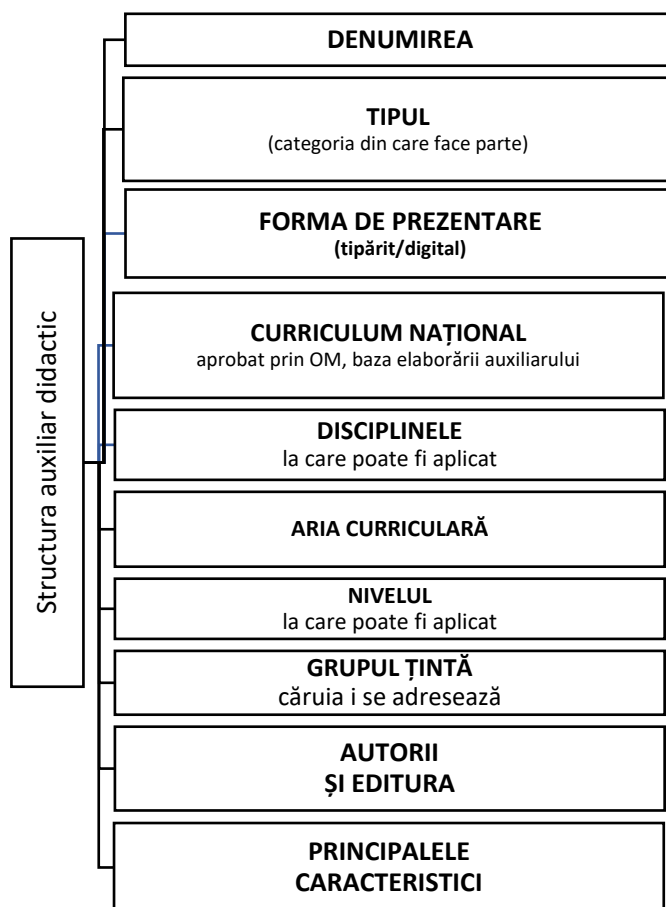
Structura auxiliar didactic

DENUMIREA

TIPUL
(categoria din care face parte)

FORMA DE PREZENTARE
(tipărit/digital)

CURRICULUM NAȚIONAL
aprobat prin OM, baza elaborării auxiliarului

DISCIPLINELE
la care poate fi aplicat

ARIA CURRICULARĂ

NIVELUL
la care poate fi aplicat

GRUPUL ȚINTĂ
căruia i se adresează

AUTORII
ȘI EDITURA

PRINCIPALELE
CARACTERISTICI